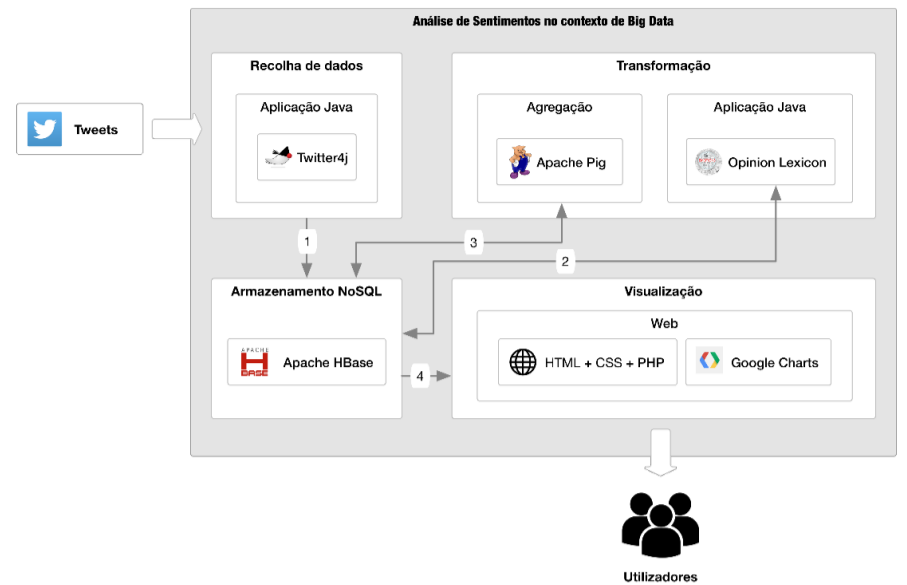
Análise de Sentimentos no contexto de Big Data

Tweets

Recolha de dados

Aplicação Java

Twitter4j

Transformação

Agregação

Apache Pig

Aplicação Java

Opinion Lexicon

1

3

2

Armazenamento NoSQL

APACHE HBASE

Apache HBase

4

Visualização

Web

HTML + CSS + PHP

Google Charts

Utilizadores